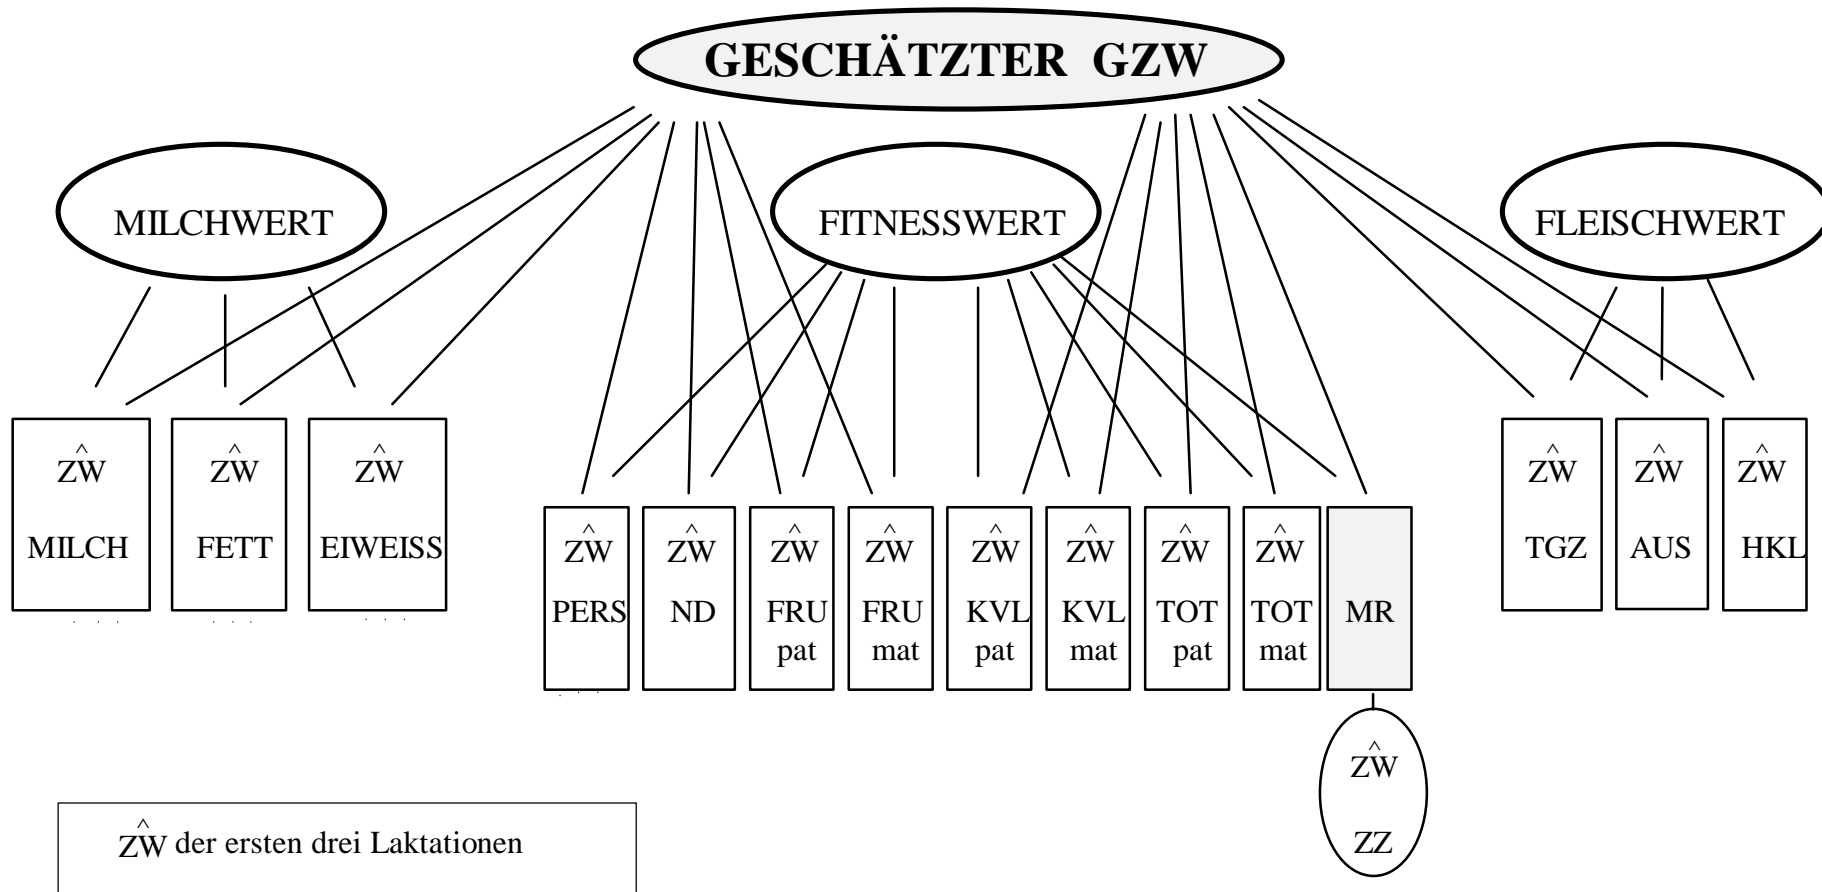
GESCHÄTZTER GZW

MILCHWERT

FITNESSWERT

FLEISCHWERT

$\hat{ZW}$ MILCH

$\hat{ZW}$ FETT

$\hat{ZW}$ EIWEISS

$\hat{ZW}$ PERS

$\hat{ZW}$ ND

$\hat{ZW}$ FRU pat

$\hat{ZW}$ FRU mat

$\hat{ZW}$ KVL pat

$\hat{ZW}$ KVL mat

$\hat{ZW}$ TOT pat

$\hat{ZW}$ TOT mat

MR

$\hat{ZW}$ TGZ

$\hat{ZW}$ AUS

$\hat{ZW}$ HKL

$\hat{ZW}$ ZZ

$\hat{ZW}$ der ersten drei Laktationen